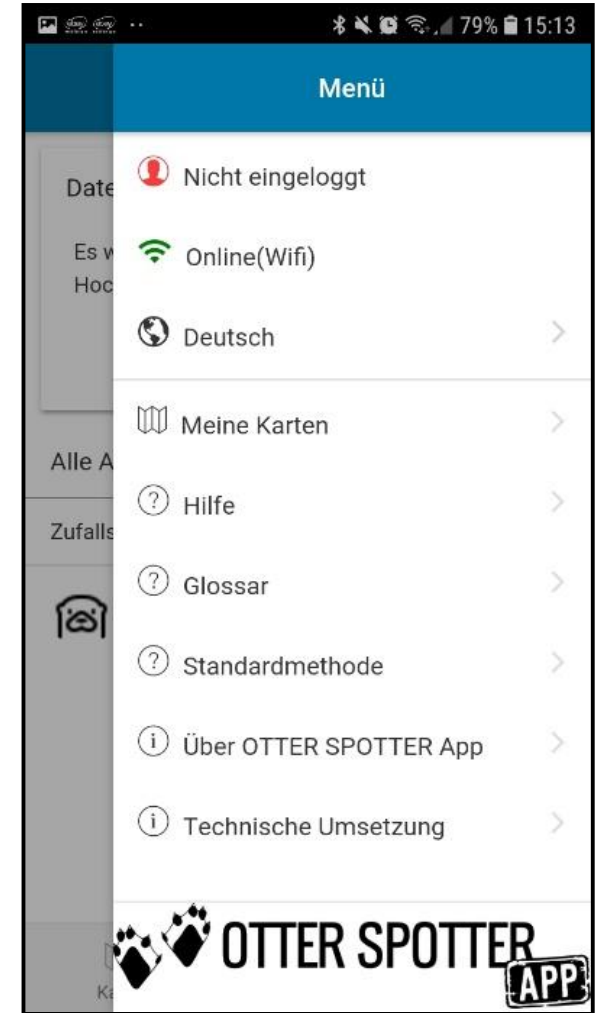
79% 15:13

Menü

Date

Es w
Hoc

Alle A

Zufalls

Ka

Nicht eingeloggt

Online(Wifi)

Deutsch

Meine Karten

Hilfe

Glossar

Standardmethode

Über OTTER SPOTTER App

Technische Umsetzung

OTTER SPOTTER APP